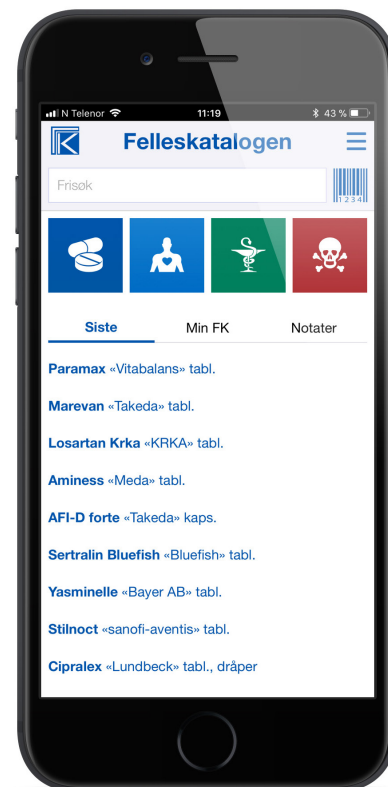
N Telenor 11:19 43 %

Felleskatalogen

Frisøk

1234

Siste Min FK Notater

Paramax «Vitabalans» tabl.

Marevan «Takeda» tabl.

Losartan Krka «KRKA» tabl.

Aminess «Meda» tabl.

AFI-D forte «Takeda» kaps.

Sertralin Bluefish «Bluefish» tabl.

Yasminelle «Bayer AB» tabl.

Stilnoct «sanofi-aventis» tabl.

Cipralex «Lundbeck» tabl., dråper